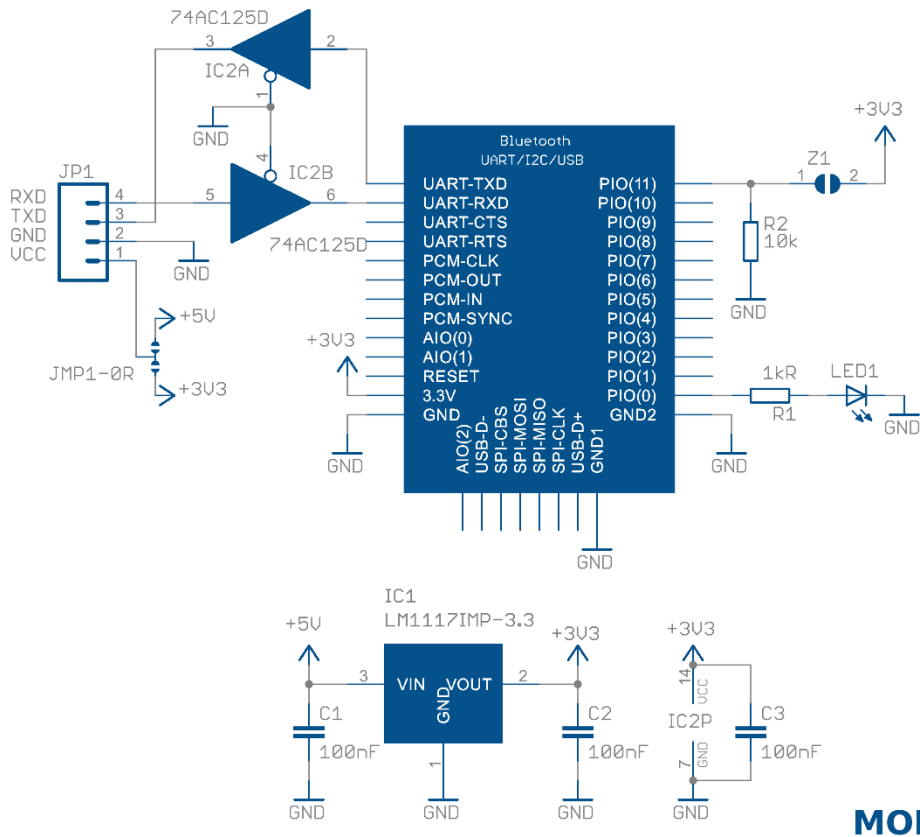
74AC125D
3
2
IC2A
1
GND
4
IC2B
JP1
RXD
TXD
GND
VCC
4
3
2
1
5
6
74AC125D
GND
+5V
JMP1-0R
+3V3
Bluetooth
UART/I2C/USB
UART-TXD
UART-RXD
UART-CTS
UART-RTS
PCM-CLK
PCM-OUT
PCM-IN
PCM-SYNC
AIO(0)
AIO(1)
RESET
3.3V
GND
+3V3
GND
AIO(2)
USB-D-
SPI-CBS
SPI-MOSI
SPI-MISO
SPI-CLK
USB-D+
GND1
PIO(11)
PIO(10)
PIO(9)
PIO(8)
PIO(7)
PIO(6)
PIO(5)
PIO(4)
PIO(3)
PIO(2)
PIO(1)
PIO(0)
GND2
GND
GND
+3V3
Z1
1
2
R2
10k
GND
1kR
R1
LED1
GND
IC1
LM1117IMP-3.3
+5V
3
VIN
VOUT
GND
2
1
+3V3
C1
100nF
C2
100nF
GND
GND
GND
+3V3
14
VCC
IC2P
7
GND
C3
100nF
GND
MO